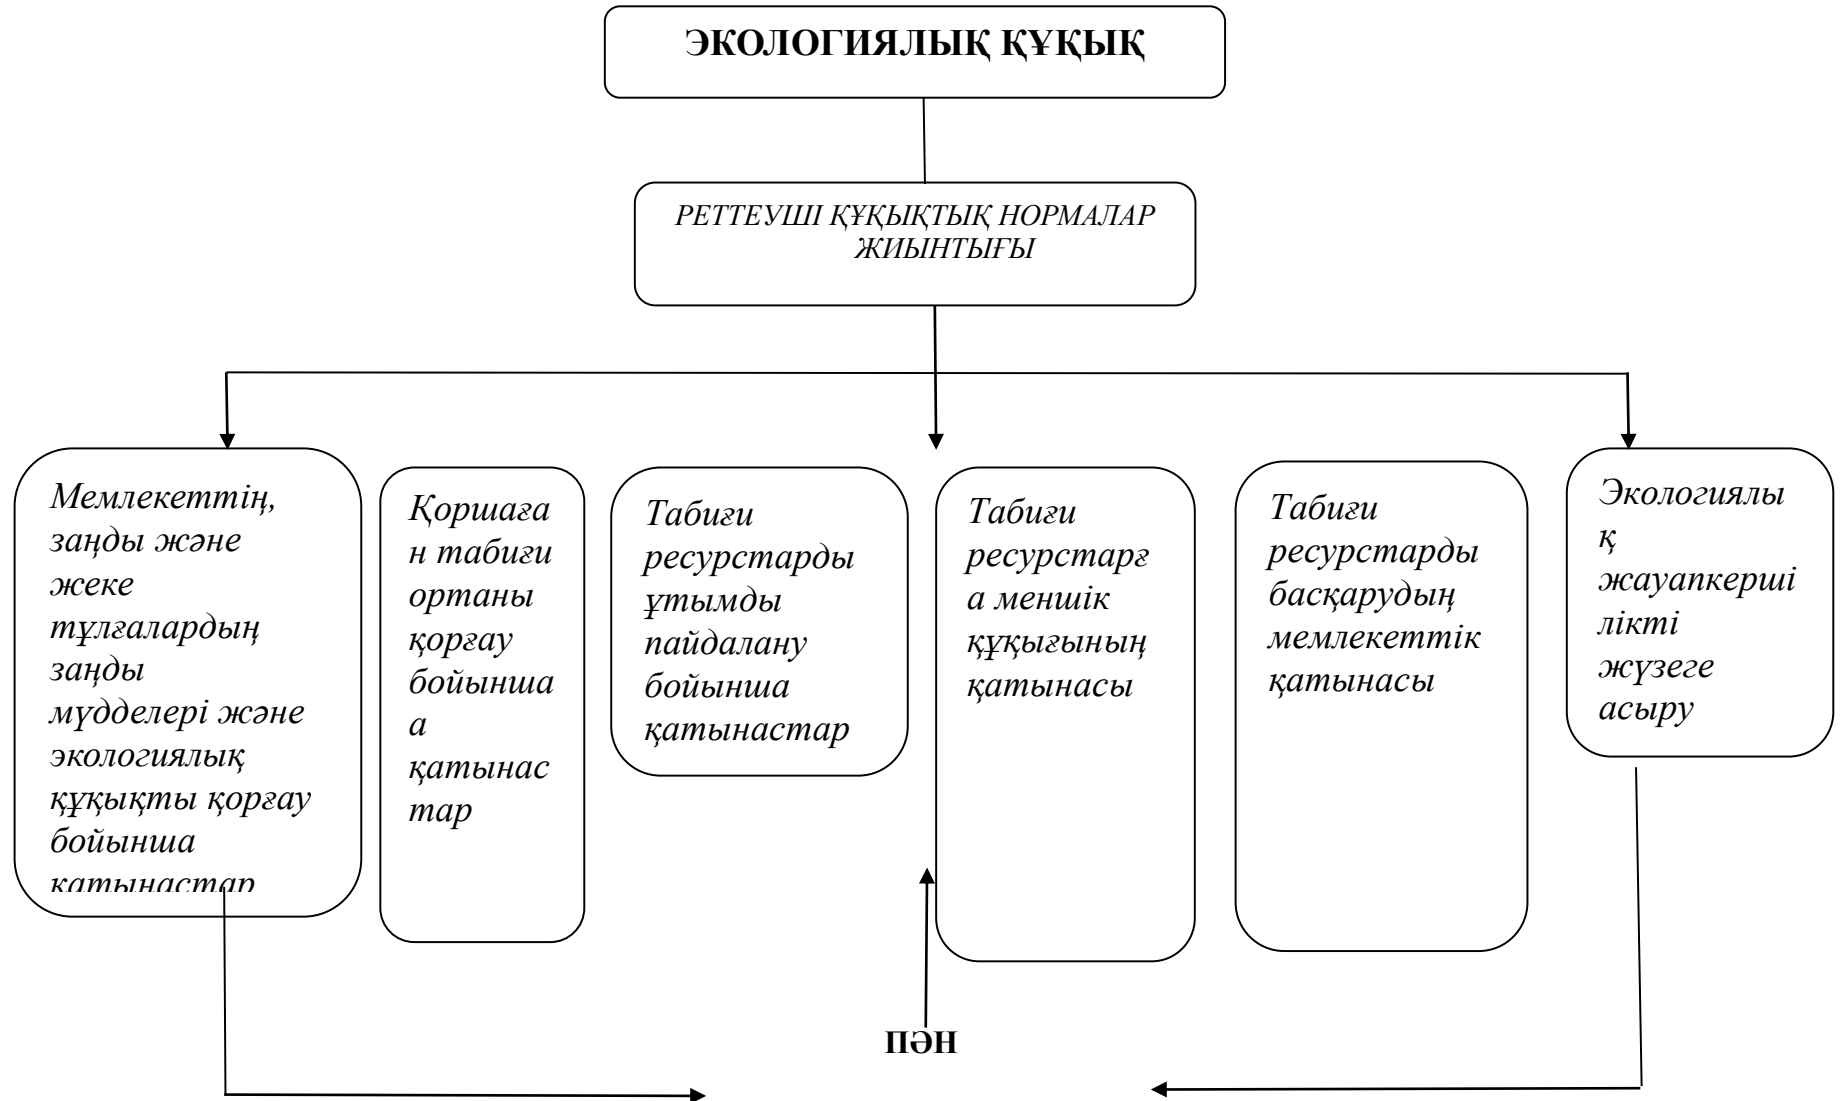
ЭКОЛОГИЯЛЫҚ ҚҰҚЫҚ

РЕТТЕУШІ ҚҰҚЫҚТЫҚ НОРМАЛАР ЖИЫНТЫҒЫ

Мемлекеттің, заңды және жеке тұлғалардың заңды мүдделері және экологиялық құқықты қорғау бойынша қатынастар

Қоршаған табиғи ортаны қорғау бойыншаа қатынастар

Табиғи ресурстарды ұтымды пайдалану бойынша қатынастар

Табиғи ресурстарға меншік құқығының қатынасы

Табиғи ресурстарды басқарудың мемлекеттік қатынасы

Экологиялық жауапкершілікті жүзеге асыру

ПӘН